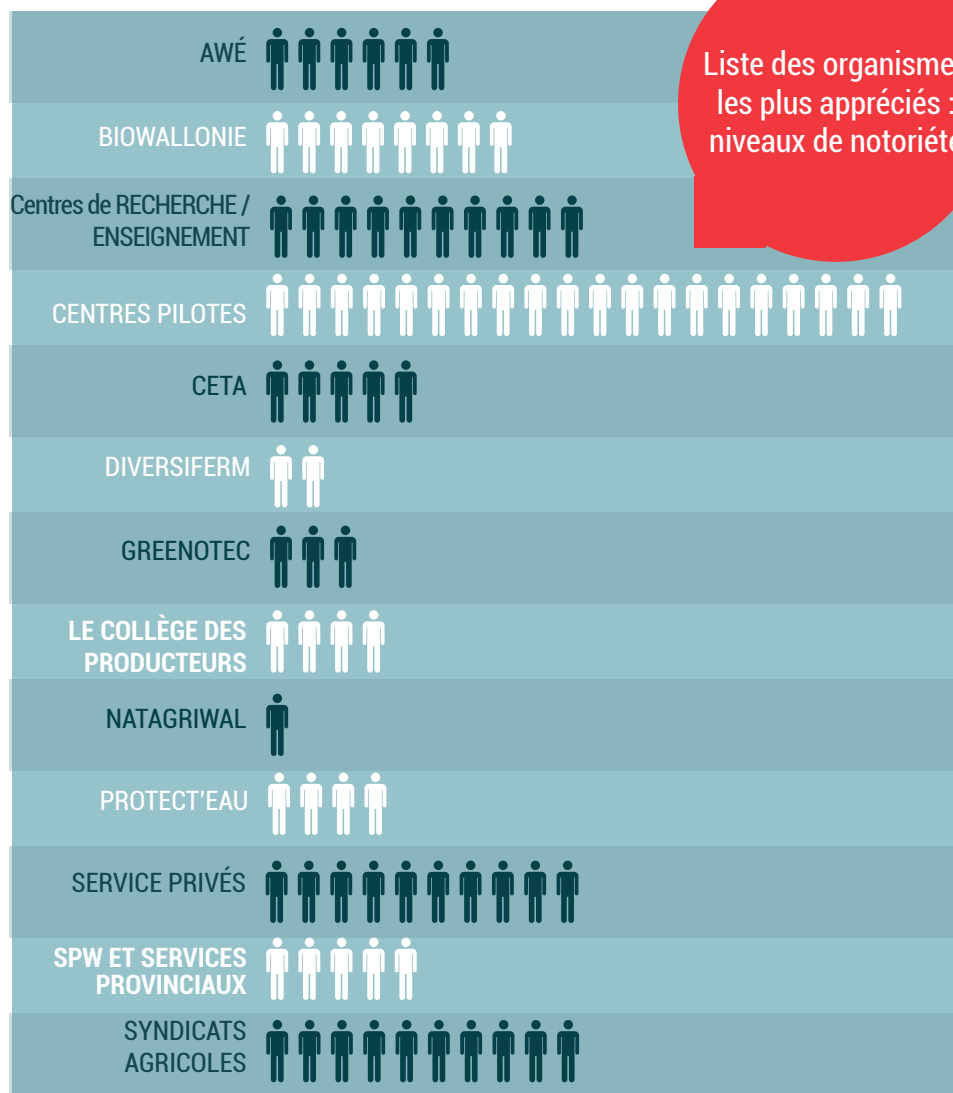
Liste des organisme
les plus appréciés :
niveaux de notoriét

AWÉ

BIOWALLONIE

Centres de RECHERCHE / ENSEIGNEMENT

CENTRES PILOTES

CETA

DIVERSIFERM

GREENOTEC

LE COLLÈGE DES PRODUCTEURS

NATAGRIWAL

PROTECT'EAU

SERVICE PRIVÉS

SPW ET SERVICES PROVINCIAUX

SYNDICATS AGRICOLES